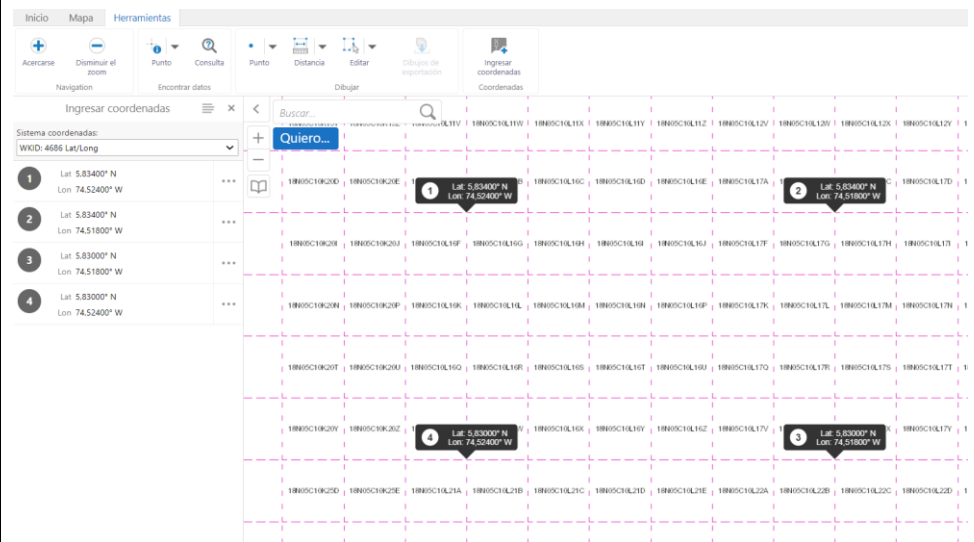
Inicio Mapa Herramientas

Acercarse
Disminuir el zoom
Navigation

Punto
Consulta
Encontrar datos

Punto
Distancia
Editar
Dibujos de exportación
Dibujar

Ingresar coordenadas
Coordenadas

Ingresar coordenadas

Sistema coordenadas:
WKID: 4686 Lat/Long

1
Lat 5,83400° N
Lon 74,52400° W

2
Lat 5,83400° N
Lon 74,51800° W

3
Lat 5,83000° N
Lon 74,51800° W

4
Lat 5,83000° N
Lon 74,52400° W

Buscar...
Quiero...

| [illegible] | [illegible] | 18N05C10L11V | 18N05C10L11W | 18N05C10L11X | 18N05C10L11Y | 18N05C10L11Z | 18N05C10L12V | 18N05C10L12W | 18N05C10L12X | 18N05C10L12Y |
|---|---|---|---|---|---|---|---|---|---|---|
| 18N05C10K20D | 18N05C10K20E | | | 18N05C10L16C | 18N05C10L16D | 18N05C10L16E | 18N05C10L17A | | | 18N05C10L17D |
| 18N05C10K20I | 18N05C10K20J | 18N05C10L16F | 18N05C10L16G | 18N05C10L16H | 18N05C10L16I | 18N05C10L16J | 18N05C10L17F | 18N05C10L17G | 18N05C10L17H | 18N05C10L17I |
| 18N05C10K20N | 18N05C10K20P | 18N05C10L16K | 18N05C10L16L | 18N05C10L16M | 18N05C10L16N | 18N05C10L16P | 18N05C10L17K | 18N05C10L17L | 18N05C10L17M | 18N05C10L17N |
| 18N05C10K20T | 18N05C10K20U | 18N05C10L16Q | 18N05C10L16R | 18N05C10L16S | 18N05C10L16T | 18N05C10L16U | 18N05C10L17Q | 18N05C10L17R | 18N05C10L17S | 18N05C10L17T |
| 18N05C10K20Y | 18N05C10K20Z | | | 18N05C10L16X | 18N05C10L16Y | 18N05C10L16Z | 18N05C10L17V | | | 18N05C10L17Y |
| 18N05C10K25D | 18N05C10K25E | 18N05C10L21A | 18N05C10L21B | 18N05C10L21C | 18N05C10L21D | 18N05C10L21E | 18N05C10L22A | 18N05C10L22B | 18N05C10L22C | 18N05C10L22D |

1 Lat: 5,83400° N Lon: 74,52400° W
2 Lat: 5,83400° N Lon: 74,51800° W
4 Lat: 5,83000° N Lon: 74,52400° W
3 Lat: 5,83000° N Lon: 74,51800° W